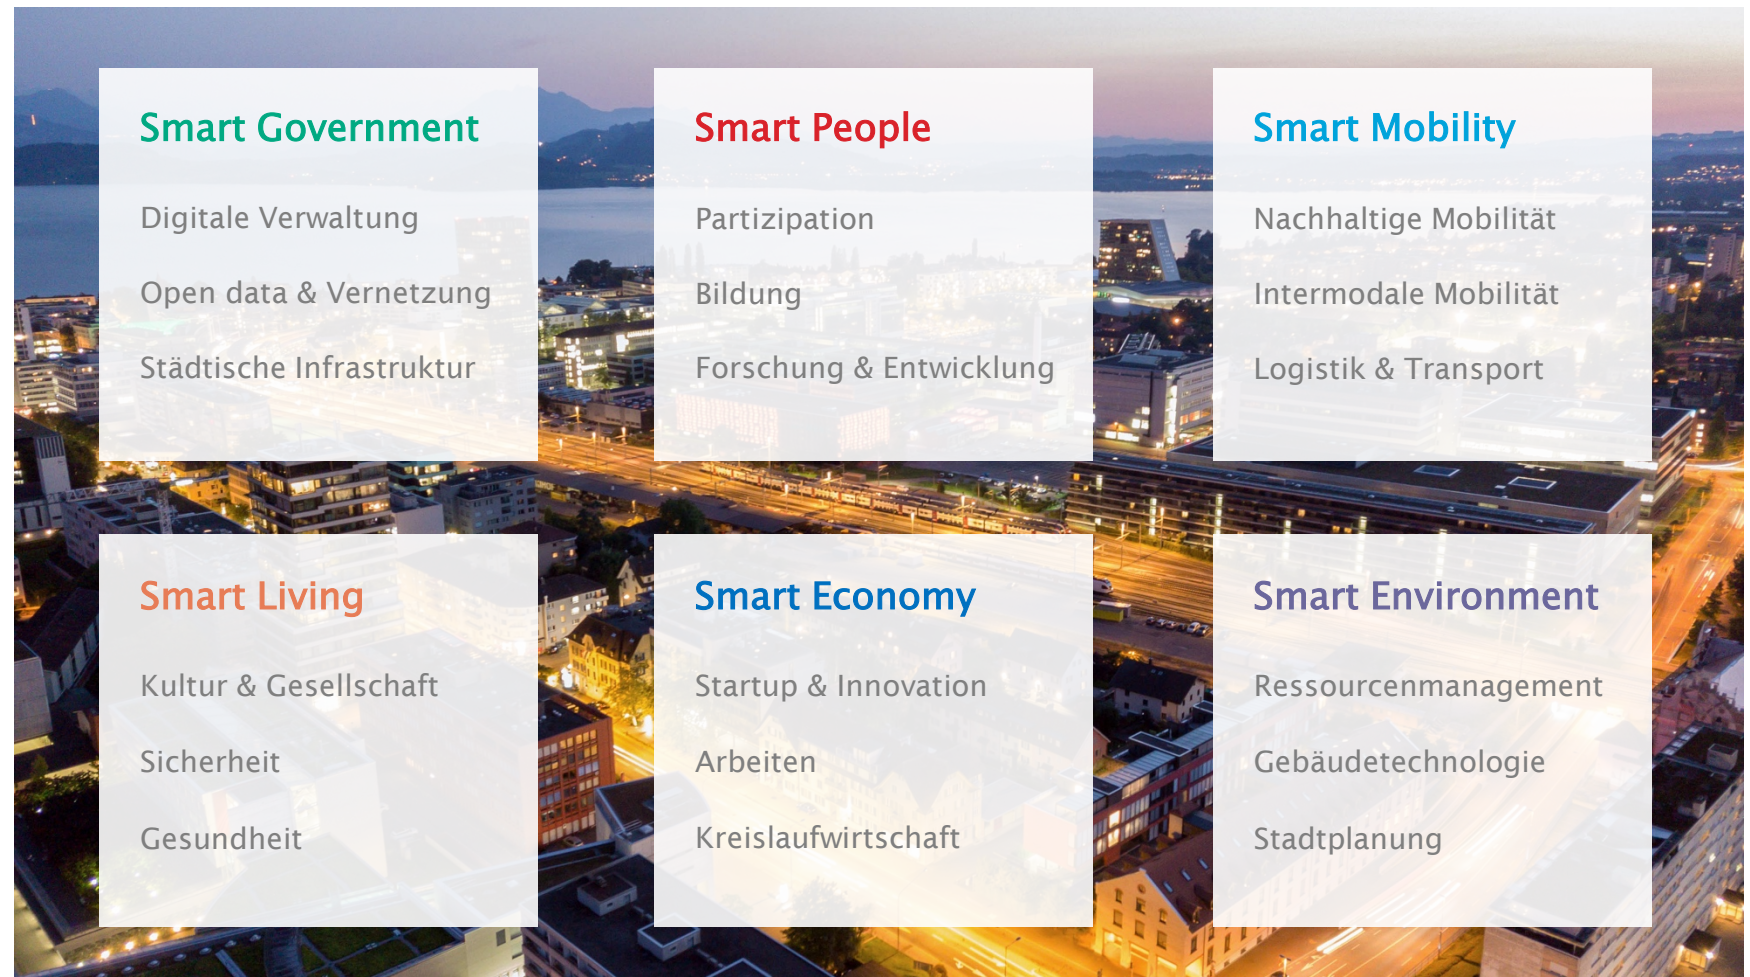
Smart Government

Digitale Verwaltung

Open data & Vernetzung

Städtische Infrastruktur

Smart People

Partizipation

Bildung

Forschung & Entwicklung

Smart Mobility

Nachhaltige Mobilität

Intermodale Mobilität

Logistik & Transport

Smart Living

Kultur & Gesellschaft

Sicherheit

Gesundheit

Smart Economy

Startup & Innovation

Arbeiten

Kreislaufwirtschaft

Smart Environment

Ressourcenmanagement

Gebäudetechnologie

Stadtplanung